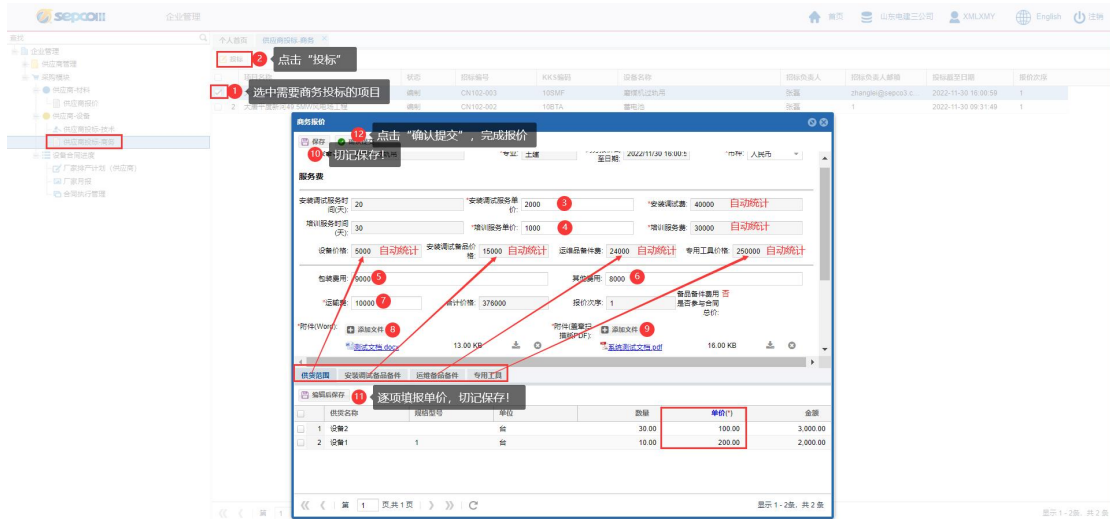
sepcoIII 企业管理

首页 山东电建三公司 XMLXMY English 注销

菜找

企业管理
供应商管理
采购模块
供应商-材料
供应商报价
供应商-设备
供应商投标-技术
供应商投标-商务
设备合同进度
厂家排产计划（供应商）
厂家月报
合同执行管理

个人首页 供应商投标-商务

投标 2 点击“投标”

| | 项目名称 | 状态 | 招标编号 | KKS编码 | 设备名称 | 招标负责人 | 招标负责人邮箱 | 投标截至日期 | 报价次序 |
|---|---|---|---|---|---|---|---|---|---|
| 1 | | 编制 | CN102-003 | 10OMF | 凝结水泵电机 | 张磊 | zhanglei@sepco3.c... | 2022-11-30 16:00:59 | 1 |
| 2 | 大唐十里泉430.5MW机电工程 | 编制 | CN102-002 | 10BTA | 蓄电池 | 张磊 | 1 | 2022-11-30 09:31:49 | 1 |

1 选中需要商务投标的项目

商务报价

保存 12 点击“确认提交”，完成报价

10 切记保存！

专业: 土建 至日期: 2022/11/30 16:00:5 币种: 人民币

服务费

安装调试服务时间(天): 20 *安装调试服务单价: 2000 3 *安装调试费: 40000 自动统计
培训服务时间(天): 30 *培训服务单价: 1000 4 *培训服务费: 30000 自动统计
设备价格: 5000 自动统计 安装调试备品价格: 15000 自动统计 运维品备件费: 24000 自动统计 专用工具价格: 250000 自动统计
包装费用: 9000 5 其他费用: 8000 6
*运输费: 10000 7 合计价格: 376000 报价次序: 1 备品备件费用是否参与合同总价: 否
*附件(Word): 添加文件 8 *附件(盖章扫描版PDF): 添加文件 9
测试文档.docx 13.00 KB 系统测试文档.pdf 16.00 KB

供货范围 安装调试备品备件 运维备品备件 专用工具

编辑后保存 11 逐项填报单价，切记保存！

| | | 供货名称 | 规格型号 | 单位 | 数量 | 单价(*) | 金额 |
|---|---|---|---|---|---|---|---|
| | 1 | 设备2 | | 台 | 30.00 | 100.00 | 3,000.00 |
| | 2 | 设备1 | 1 | 台 | 10.00 | 200.00 | 2,000.00 |

第 1 页共1页

显示 1 - 2条，共 2 条

显示 1 - 2条，共 2 条